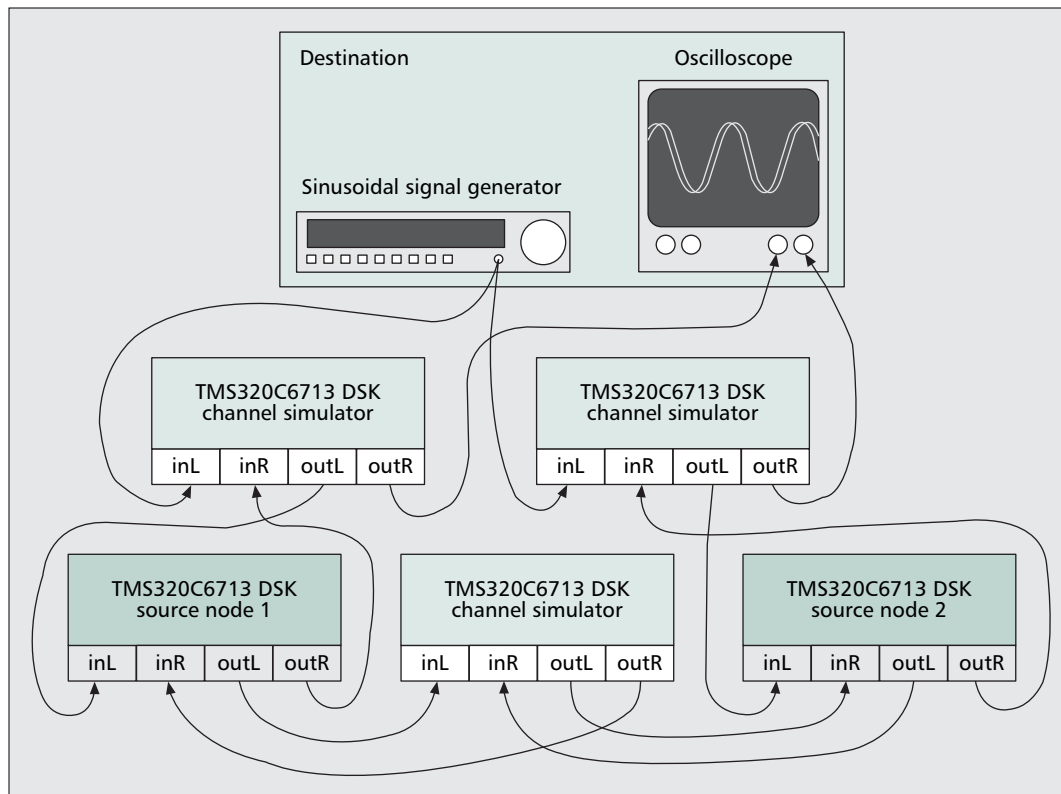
Destination

Oscilloscope

Sinusoidal signal generator

TMS320C6713 DSK channel simulator

| inL | inR | outL | outR |
|---|---|---|---|

TMS320C6713 DSK channel simulator

| inL | inR | outL | outR |
|---|---|---|---|

TMS320C6713 DSK source node 1

| inL | inR | outL | outR |
|---|---|---|---|

TMS320C6713 DSK channel simulator

| inL | inR | outL | outR |
|---|---|---|---|

TMS320C6713 DSK source node 2

| inL | inR | outL | outR |
|---|---|---|---|